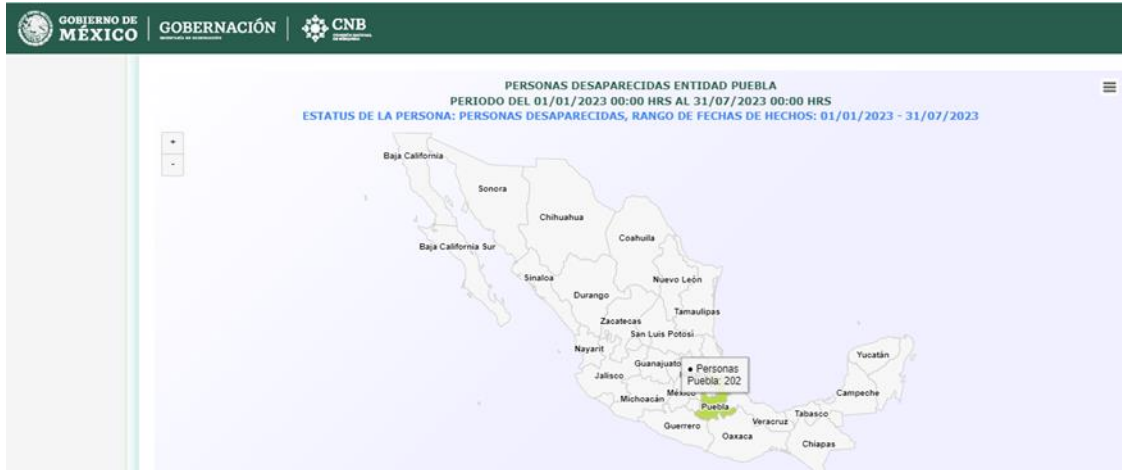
GOBIERNO DE MÉXICO | GOBERNACIÓN | CNB

PERSONAS DESAPARECIDAS ENTIDAD PUEBLA
PERIODO DEL 01/01/2023 00:00 HRS AL 31/07/2023 00:00 HRS
ESTATUS DE LA PERSONA: PERSONAS DESAPARECIDAS, RANGO DE FECHAS DE HECHOS: 01/01/2023 - 31/07/2023

≡

+
-

Baja California
Sonora
Chihuahua
Coahuila
Baja California Sur
Sinaloa
Nuevo León
Durango
Tamaulipas
Zacatecas
San Luis Potosí
Nayarit
Yucatán
Guanajuato
● Personas
Puebla: 202
Jalisco
México
Campeche
Michoacán
Puebla
Tabasco
Veracruz
Guerrero
Oaxaca
Chiapas